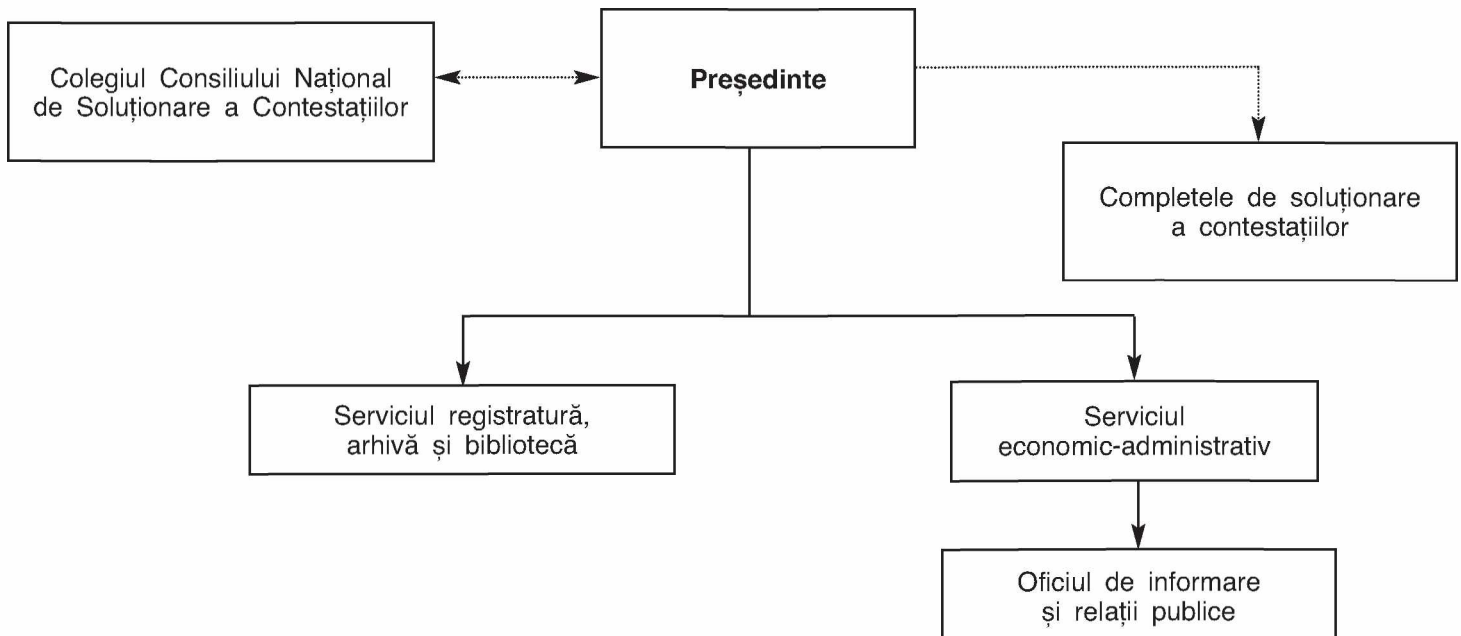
Colegiul Consiliului Național de Soluționare a Contestațiilor

**Președinte**

Completele de soluționare a contestațiilor

Serviciul registratură, arhivă și bibliotecă

Serviciul economic-administrativ

Oficiul de informare și relații publice